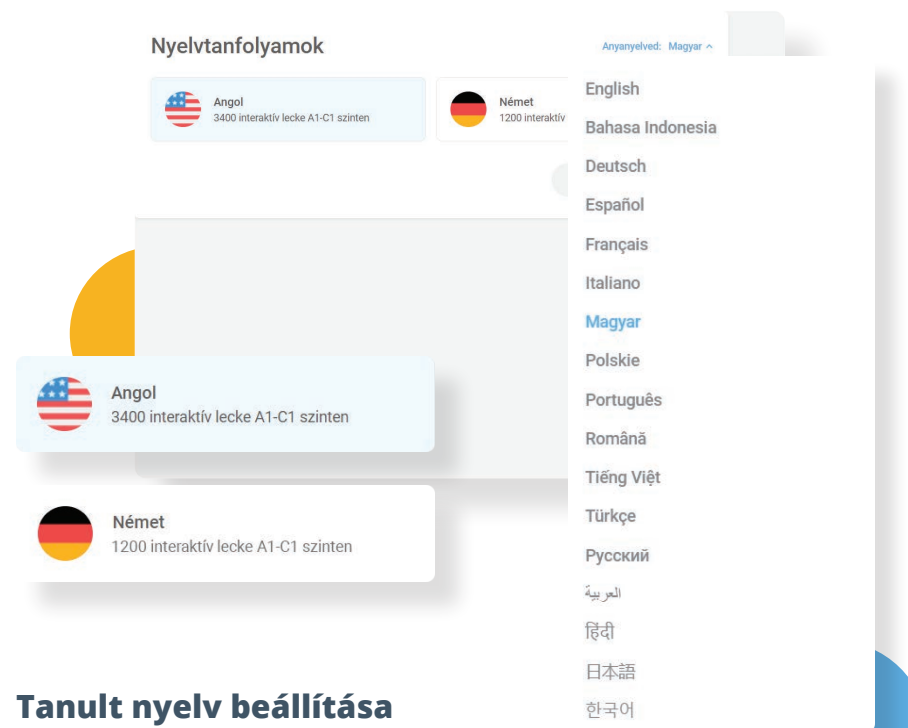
Nyelvtanfolyamok

Anyanyelved: Magyar ^

Angol
3400 interaktív lecke A1-C1 szinten

Német
1200 interaktív

English
Bahasa Indonesia
Deutsch
Español
Français
Italiano
Magyar
Polskie
Português
Română
Tiếng Việt
Türkçe
Русский
العربية
हिंदी
日本語
한국어

Angol
3400 interaktív lecke A1-C1 szinten

Német
1200 interaktív lecke A1-C1 szinten

Tanult nyelv beállítása